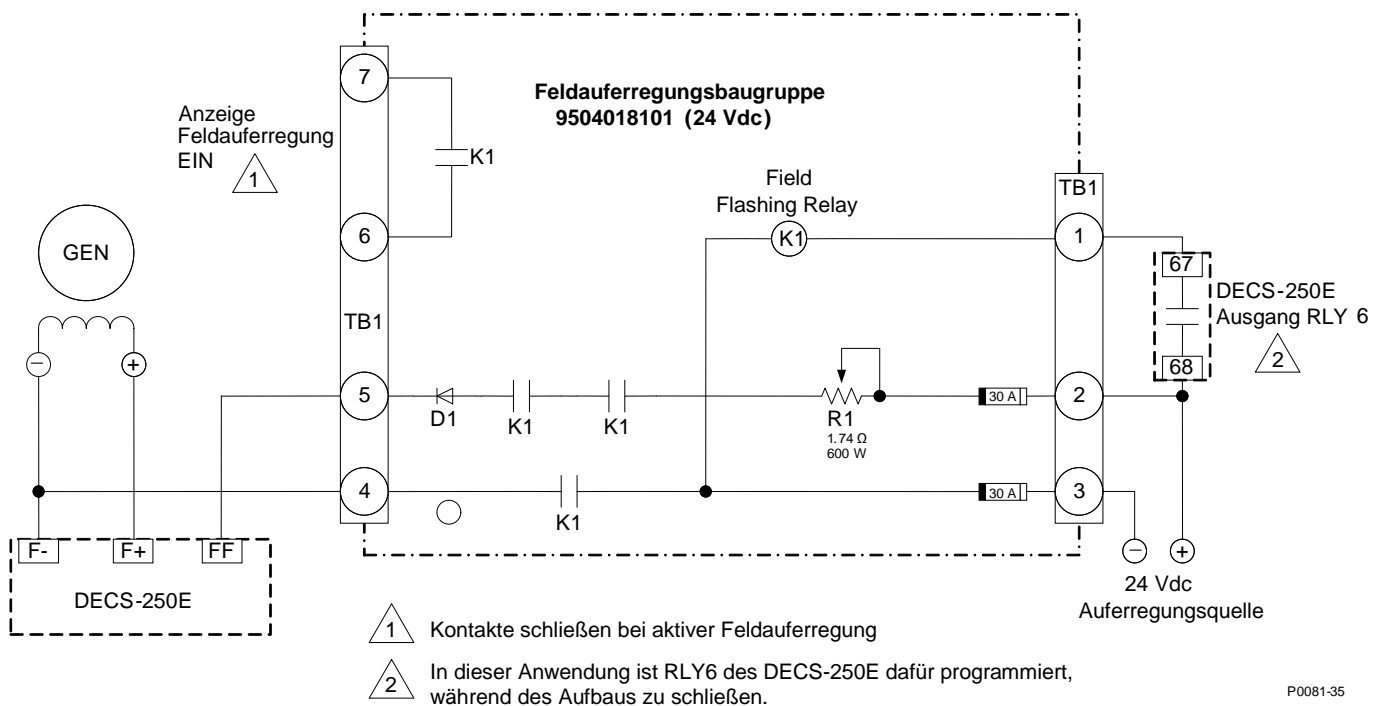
Feldauferregungsbaugruppe
9504018101 (24 Vdc)

Anzeige Feldauferregung EIN 1

7

K1

6

TB1

5

4

GEN

− +

F- F+ FF

DECS-250E

D1 K1 K1

K1

Field Flashing Relay

K1

R1
1.74 Ω
600 W

30 A

30 A

TB1

1

2

3

67

68

DECS-250E
Ausgang RLY 6

2

− +
24 Vdc
Auferregungsquelle

1 Kontakte schließen bei aktiver Feldauferregung

2 In dieser Anwendung ist RLY6 des DECS-250E dafür programmiert, während des Aufbaus zu schließen.

P0081-35